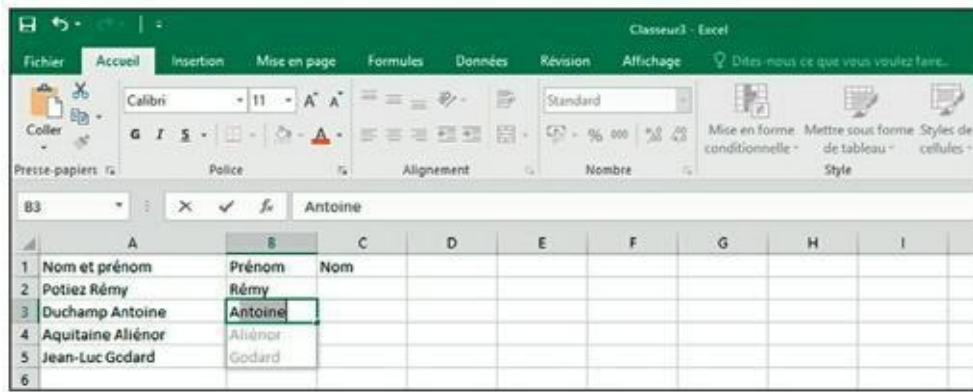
Classeur3 - Excel

Fichier | Accueil | Insertion | Mise en page | Formules | Données | Révision | Affichage | Dites-nous ce que vous voulez faire...

Coller
Presse-papiers

Calibri | 11 | A A
G I S
Police

Alignement

Standard
% 000
Nombre

Mise en forme conditionnelle | Mettre sous forme de tableau | Styles de cellules
Style

B3 | Antoine

| | A | B | C | D | E | F | G | H | I |
|---|---|---|---|---|---|---|---|---|---|
| 1 | Nom et prénom | Prénom | Nom | | | | | | |
| 2 | Potiez Rémy | Rémy | | | | | | | |
| 3 | Duchamp Antoine | Antoine | | | | | | | |
| 4 | Aquitaine Aliénor | Aliénor | | | | | | | |
| 5 | Jean-Luc Godard | Godard | | | | | | | |
| 6 | | | | | | | | | |